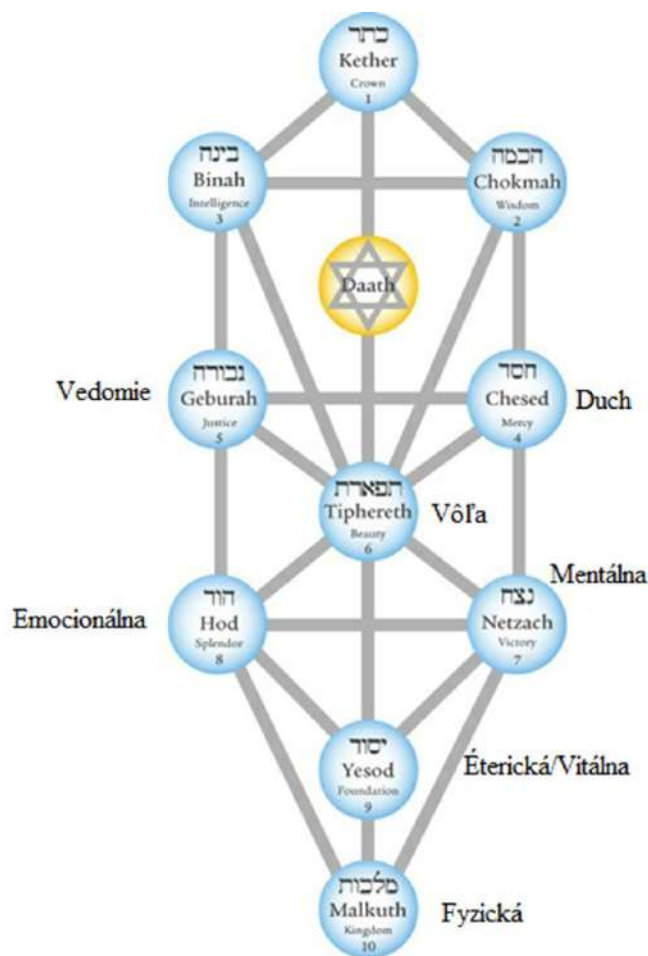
כתר
Kether
Crown
1

בינה
Binah
Intelligence
3

חכמה
Chokmah
Wisdom
2

Daath

Vedomie

גבורה
Geburah
Justice
5

חסד
Chesed
Mercy
4

Duch

תפארת
Tiphereth
Beauty
6

Vôľa

Mentálna

Emocionálna

הוד
Hod
Splendor
8

נצח
Netzach
Victory
7

יסוד
Yesod
Foundation
9

Éterická/Vitálna

מלכות
Malkuth
Kingdom
10

Fyzická